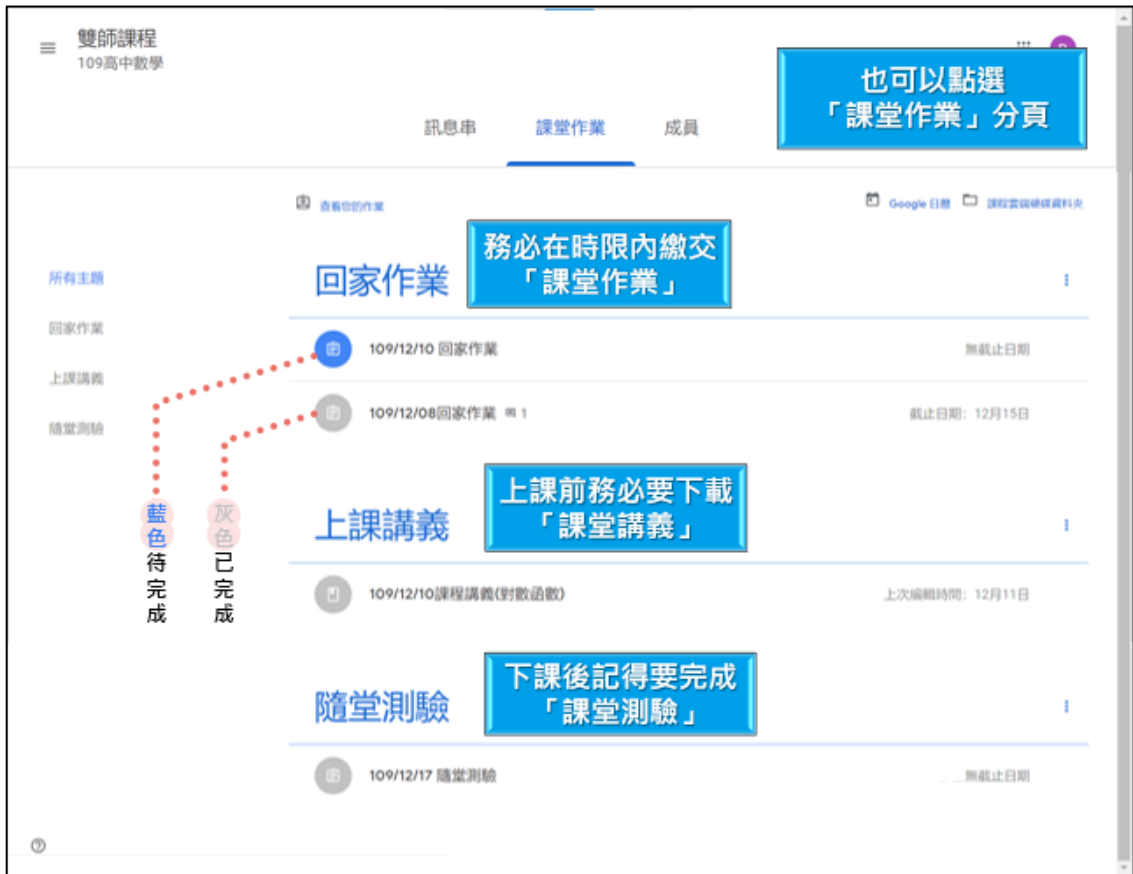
雙師課程
109高中數學

也可以點選
「課堂作業」分頁

訊息串　課堂作業　成員

查看您的作業　Google 日曆　課程雲端硬碟資料夾

所有主題
回家作業
上課講義
隨堂測驗

回家作業

務必在時限內繳交
「課堂作業」

109/12/10 回家作業　無截止日期

109/12/08回家作業 1　截止日期：12月15日

藍色待完成
灰色已完成

上課講義

上課前務必要下載
「課堂講義」

109/12/10課程講義(對數函數)　上次編輯時間：12月11日

隨堂測驗

下課後記得要完成
「課堂測驗」

109/12/17 隨堂測驗　無截止日期